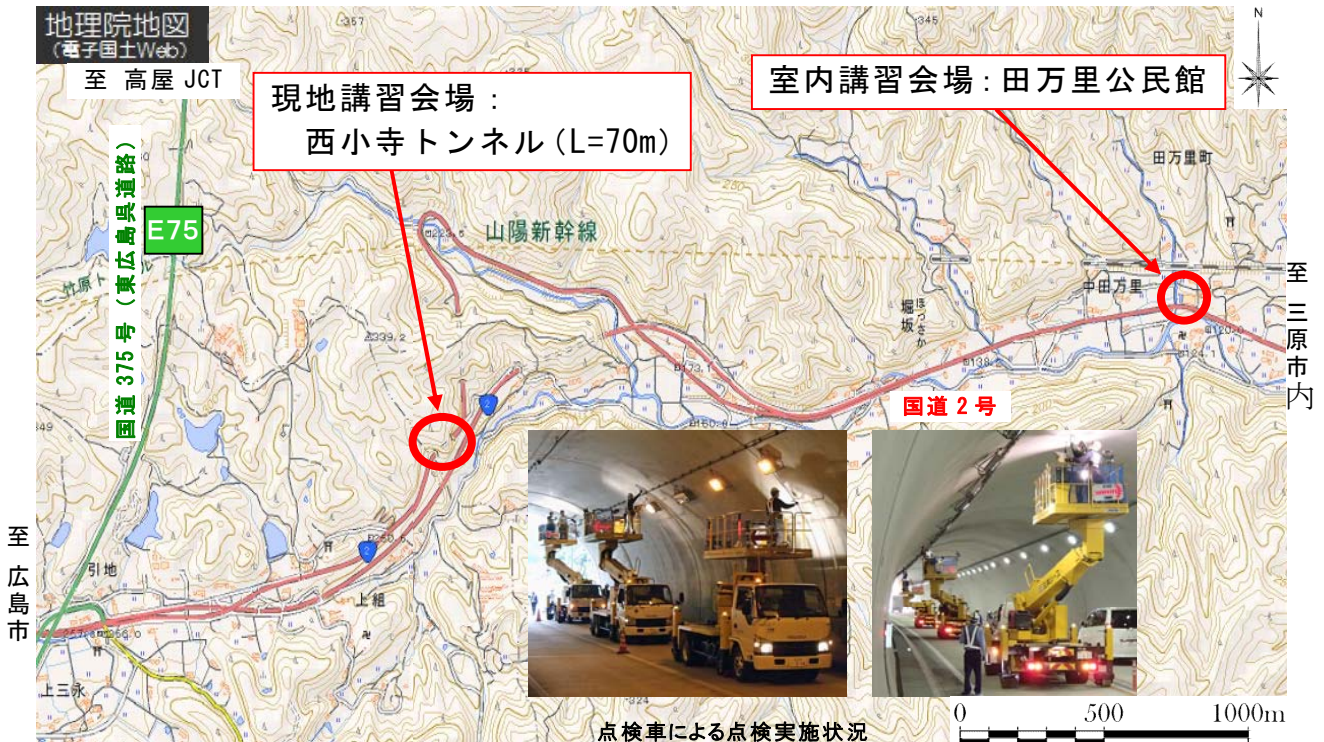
地理院地図
(電子国土Web)

至 高屋JCT

現地講習会場：
西小寺トンネル(L=70m)

室内講習会場：田万里公民館

N

国道375号（東広島呉道路）

E75

山陽新幹線

田万里町

中田万里

至
三原市内

堀坂

国道2号

至
広島市

引地

上組

上三永

点検車による点検実施状況

0 500 1000m